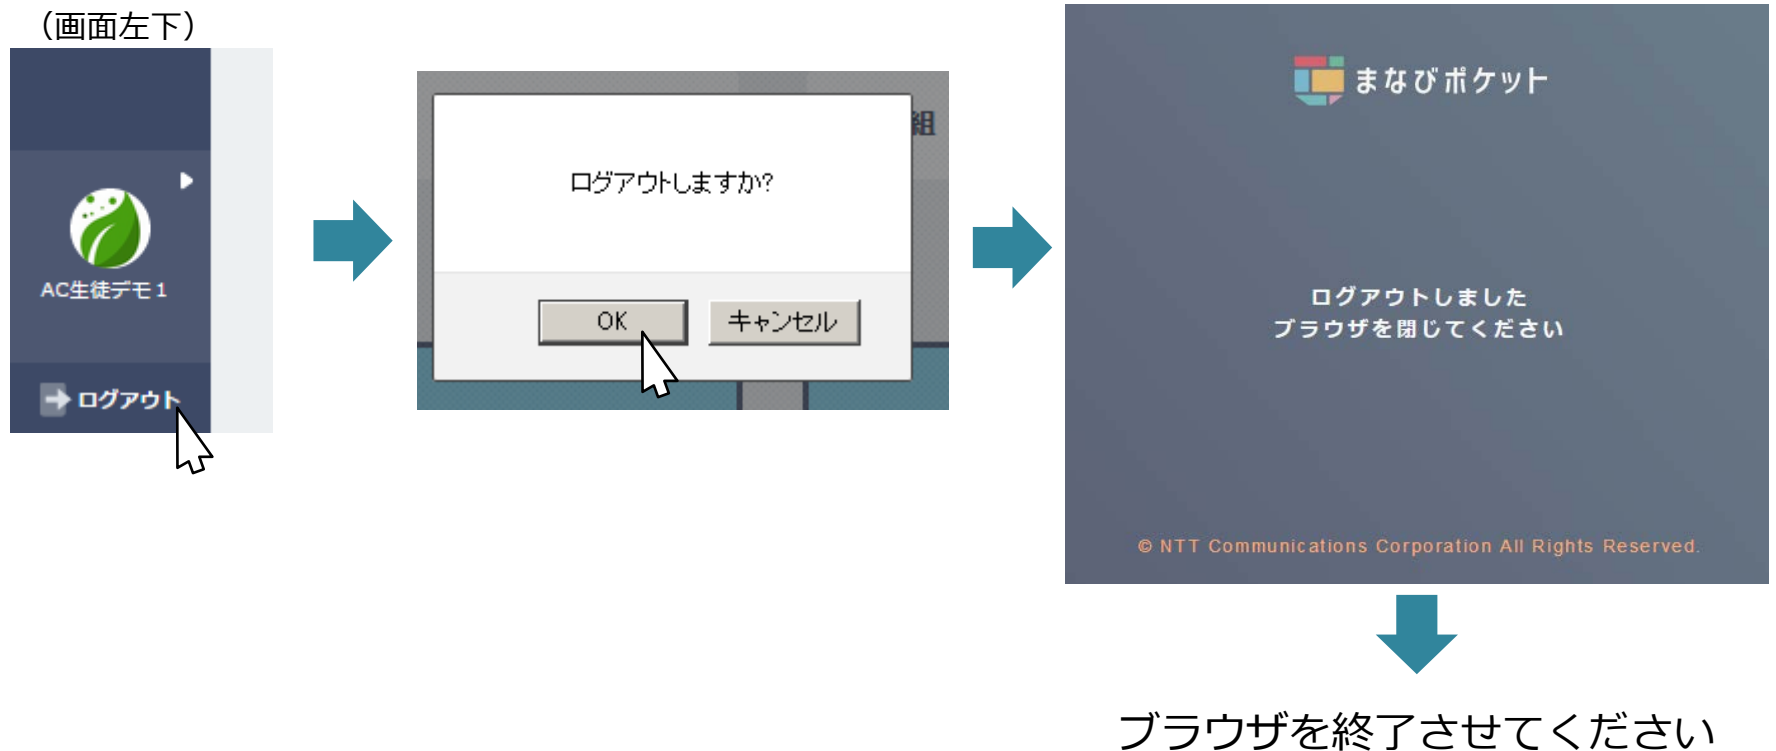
（画面左下）

AC生徒デモ１

ログアウト

組

ログアウトしますか?

OK

キャンセル

まなびポケット

ログアウトしました
ブラウザを閉じてください

© NTT Communications Corporation All Rights Reserved.

ブラウザを終了させてください